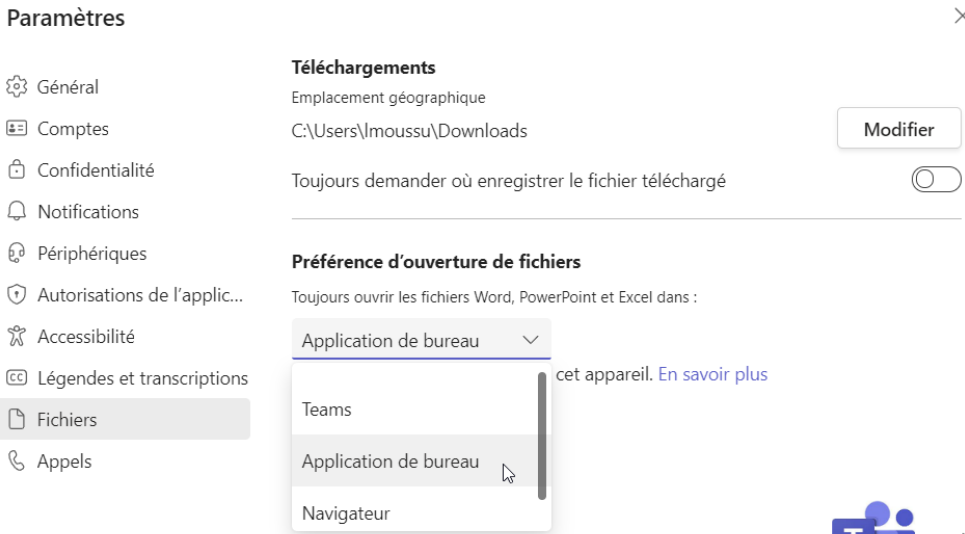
Paramètres

Général
Comptes
Confidentialité
Notifications
Périphériques
Autorisations de l'applic...
Accessibilité
Légendes et transcriptions
Fichiers
Appels

Téléchargements
Emplacement géographique
C:\Users\lmoussu\Downloads
Modifier
Toujours demander où enregistrer le fichier téléchargé

Préférence d'ouverture de fichiers
Toujours ouvrir les fichiers Word, PowerPoint et Excel dans :
Application de bureau
cet appareil. En savoir plus
Teams
Application de bureau
Navigateur